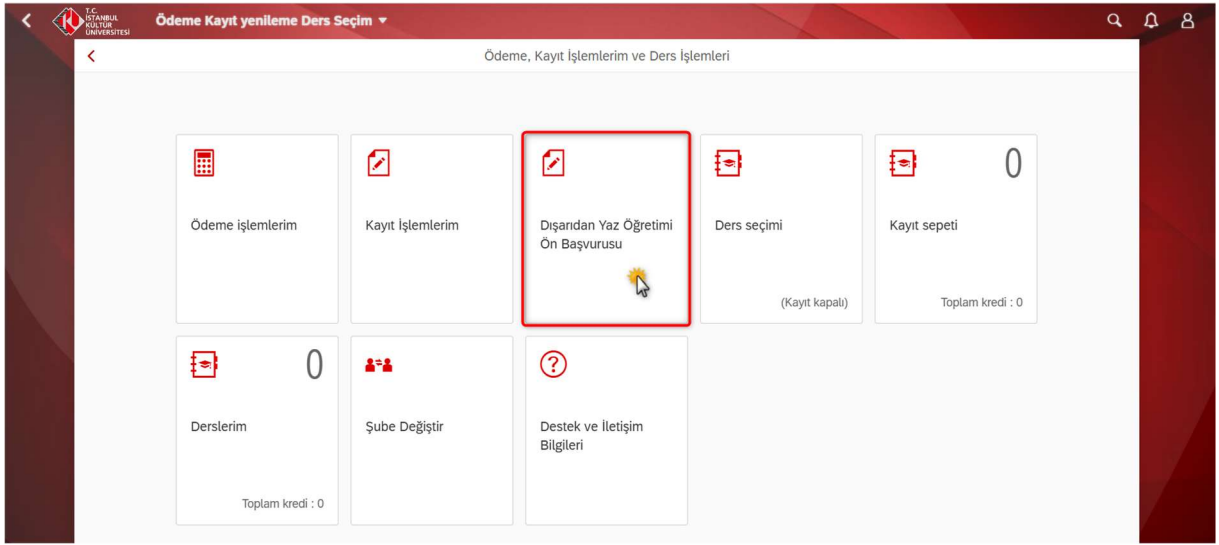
T.C. İSTANBUL KÜLTÜR ÜNİVERSİTESİ

Ödeme Kayıt yenileme Ders Seçim

Ödeme, Kayıt İşlemlerim ve Ders İşlemleri

Ödeme işlemlerim

Kayıt İşlemlerim

Dışarıdan Yaz Öğretimi Ön Başvurusu

Ders seçimi

(Kayıt kapalı)

0

Kayıt sepeti

Toplam kredi : 0

0

Derslerim

Toplam kredi : 0

Şube Değiştir

Destek ve İletişim Bilgileri